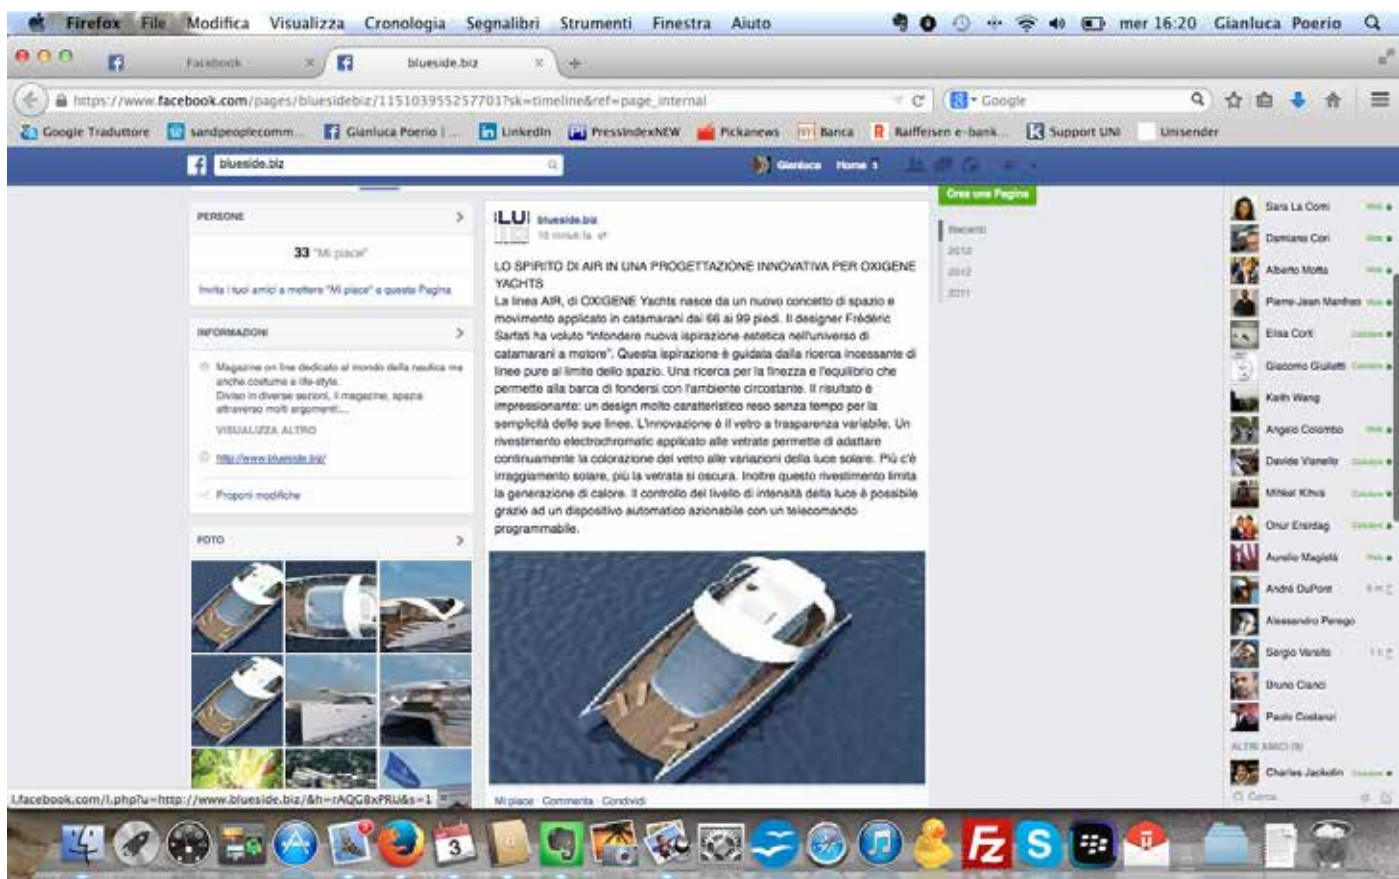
Firefox File Modifica Visualizza Cronologia Segnalibri Strumenti Finestra Aiuto mer 16:20 Gianluca Poerio

Facebook
blueside.biz

https://www.facebook.com/pages/bluesidebiz/115103955257701?sk=timeline&ref=page_internal
Google

Google Traduttore sandpeoplecomm... Gianluca Poerio | ... LinkedIn PressindexNEW Pickanews Banca Raiffeisen e-bank... Support UNI Unisender

blueside.biz
Gianluca Home 1

Crea una Pagina

PERSONE
33 "Mi piace"
Invita i tuoi amici a mettere "Mi piace" a questa Pagina

INFORMAZIONI
Magazine on line dedicato al mondo della nautica ma anche costume e life-style.
Diviso in diverse sezioni, il magazine, spazia attraverso molti argomenti....
VISUALIZZA ALTRO
http://www.blueside.biz/
Proponi modifiche

FOTO

blueside.biz
10 minuti fa

LO SPIRITO DI AIR IN UNA PROGETTAZIONE INNOVATIVA PER OXIGENE YACHTS
La linea AIR, di OXIGENE Yachts nasce da un nuovo concetto di spazio e movimento applicato in catamarani dai 66 ai 99 piedi. Il designer Frédéric Sartati ha voluto "infondere nuova ispirazione estetica nell'universo di catamarani a motore". Questa ispirazione è guidata dalla ricerca incessante di linee pure al limite dello spazio. Una ricerca per la finezza e l'equilibrio che permette alla barca di fondersi con l'ambiente circostante. Il risultato è impressionante: un design molto caratteristico reso senza tempo per la semplicità delle sue linee. L'innovazione è il vetro a trasparenza variabile. Un rivestimento electrochromatic applicato alle vetrate permette di adattare continuamente la colorazione del vetro alle variazioni della luce solare. Più c'è irraggiamento solare, più la vetrata si oscura. Inoltre questo rivestimento limita la generazione di calore. Il controllo del livello di intensità della luce è possibile grazie ad un dispositivo automatico azionabile con un telecomando programmabile.

Mi piace Commenta Condividi

Recenti
2013
2012
2011

Sara La Corri
Damiano Ciari
Alberto Motta
Pierre-Jean Manfredi
Elisa Corti
Giacomo Giulietti
Keith Wang
Angelo Colombo
Davide Vianello
Mikkel Kihva
Onur Erarslan
Aurelio Magistà
André DuPont
Alessandro Perego
Sergio Varello
Bruno Cianci
Paolo Costanzi
ALTRI AMICI (9)
Charles Jackolin
Cerca

l.facebook.com/l.php?u=http://www.blueside.biz/&h=rAQGBxPRU&s=1